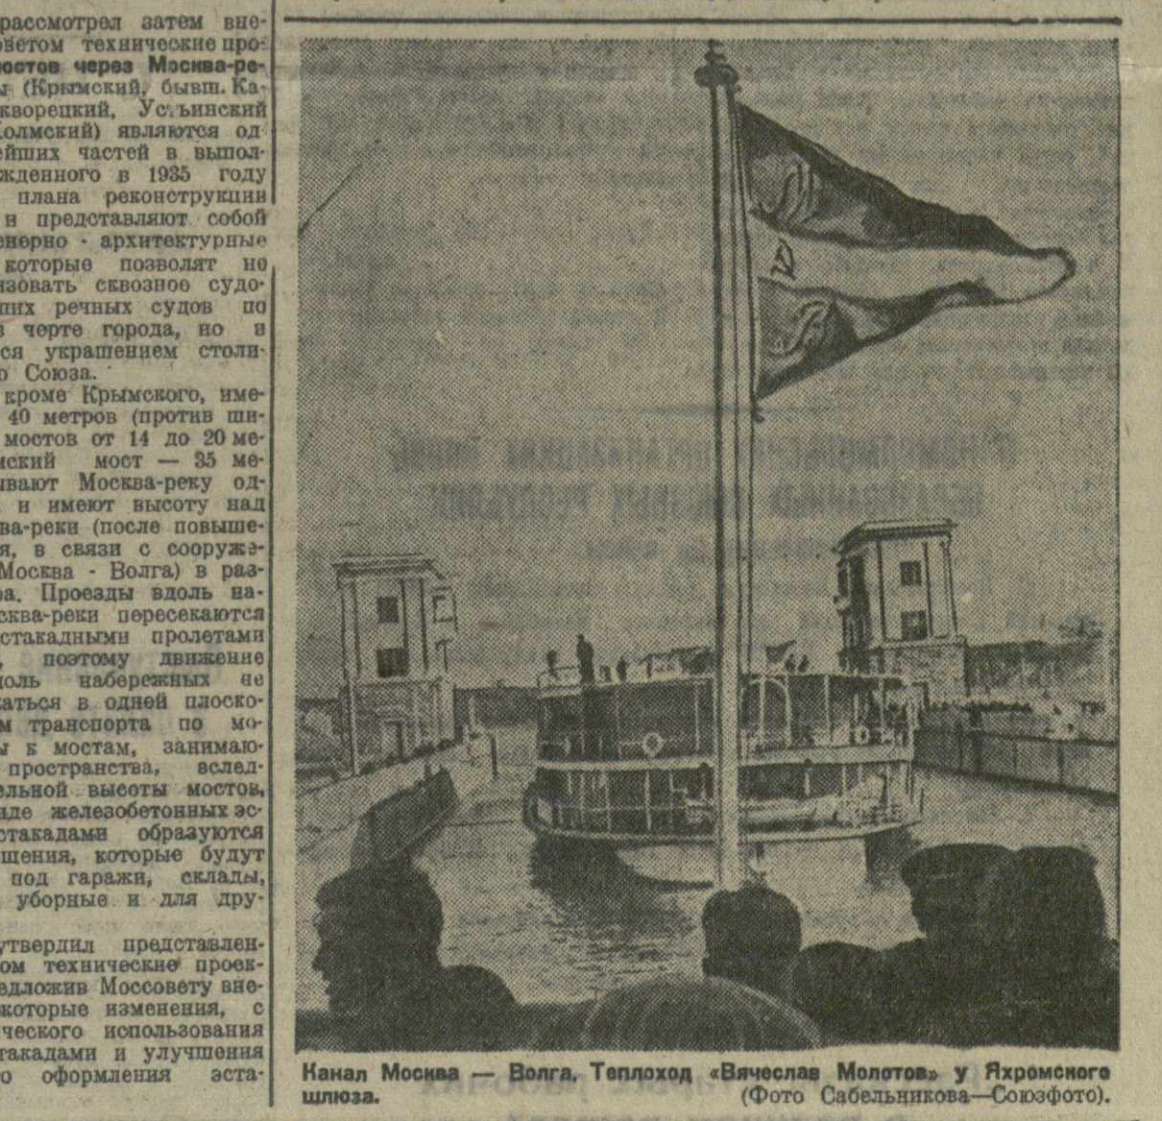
рассмотрел затем вне... оветом технические про... остов через Москва-ре... (Крымский, бывш. Ка... кворецкий, Устьинский ...олмский) являются од... ейших частей в выпол... жденного в 1935 году ... плана реконструкции ... и представляют собой ...енерно - архитектурные ... которые позволят не ...зовать сквозное судо... ...ших речных судов по ... черте города, но и ...ся украшением столи... ...о Союза.

... кроме Крымского, име... 40 метров (против ши... мостов от 14 до 20 ме... ...ский мост — 35 ме... ...вают Москва-реку од... и имеют высоту над ...ва-реки (после повыше... ...я, в связи с сооруже... Москва - Волга) в раз... ...а. Проезды вдоль на... ...сква-реки пересекаются ...стакадными пролетами ..., поэтому движение ...доль набережных ...каться в одной плоско... ...м транспорта по мо... ...ы к мостам, занимаю... пространства, вслед... ...ельной высоты мостов, ...иде железобетонных эс... ...стакадами образуются ...щения, которые будут ... под гаражи, склады, ... уборные и для дру...

...утвердил представлен... ...ом технические проек... ...едложив Моссовету вне... ...которые изменения, с ...ческого использования ...такадами и улучшения ...о оформления эста...

Канал Москва — Волга. Теплоход «Вячеслав Молотов» у Яхромского шлюза. (Фото Сабельникова—Союзфото).